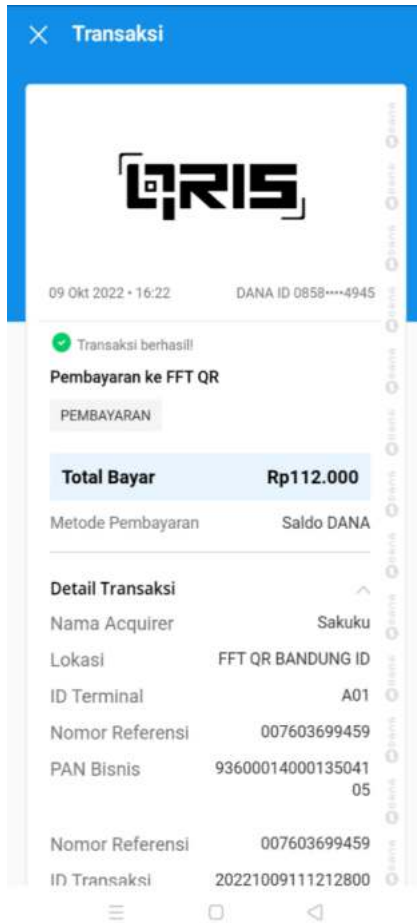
Transaksi

QRIS

09 Okt 2022 • 16:22

DANA ID 0858••••4945

Transaksi berhasil!

Pembayaran ke FFT QR

PEMBAYARAN

| Total Bayar | Rp112.000 |
|---|---|
| Metode Pembayaran | Saldo DANA |

Detail Transaksi

| Nama Acquirer | Sakuku |
|---|---|
| Lokasi | FFT QR BANDUNG ID |
| ID Terminal | A01 |
| Nomor Referensi | 007603699459 |
| PAN Bisnis | 9360001400013504105 |
| Nomor Referensi | 007603699459 |
| ID Transaksi | 20221009111212800 |